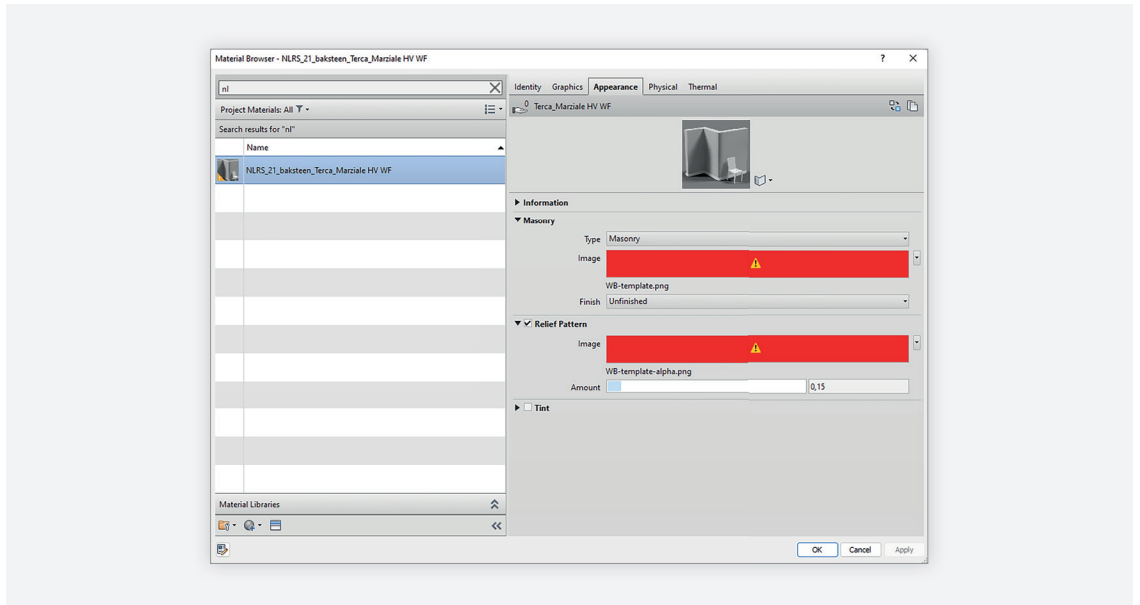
Material Browser - NLRS_21_baksteen_Terca_Marziale HV WF

?

nl

Project Materials: All

Search results for "nl"

Name

NLRS_21_baksteen_Terca_Marziale HV WF

Material Libraries

Identity Graphics Appearance Physical Thermal

0 Terca_Marziale HV WF

Information

Masonry

Type Masonry

Image

WB-template.png

Finish Unfinished

Relief Pattern

Image

WB-template-alpha.png

Amount 0,15

Tint

OK Cancel Apply